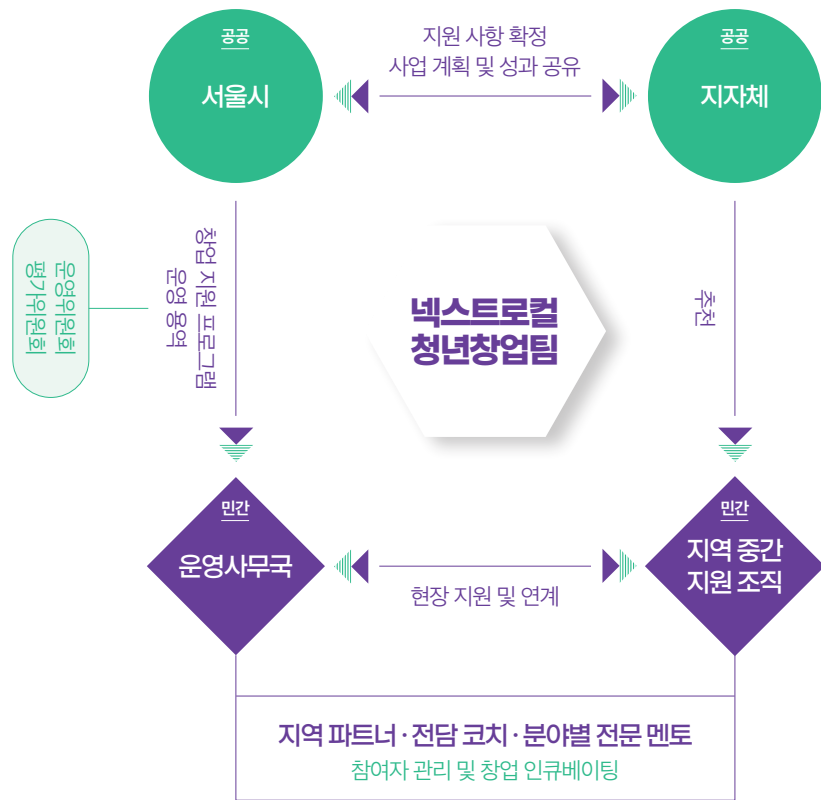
공공
서울시

지원 사항 확정
사업 계획 및 성과 공유

공공
지자체

운영위원회
평가위원회

창업 지원 프로그램
운영 용역

넥스트로컬
청년창업팀

추천

민간
운영사무국

현장 지원 및 연계

민간
지역 중간
지원 조직

지역 파트너 · 전담 코치 · 분야별 전문 멘토
참여자 관리 및 창업 인큐베이팅